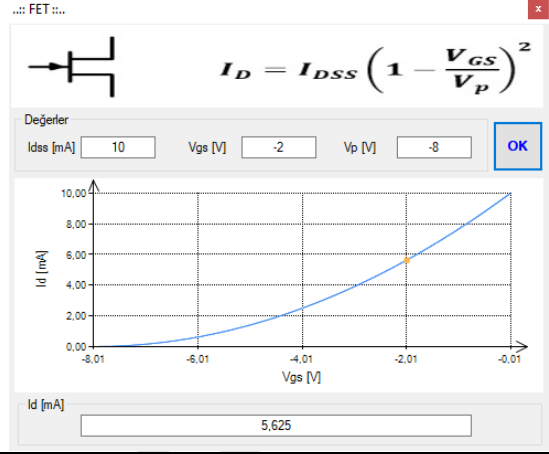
..:: FET ::..

×

$I_D = I_{DSS}\left(1 - \frac{V_{GS}}{V_P}\right)^2$

Değerler

Idss [mA] 10

Vgs [V] -2

Vp [V] -8

OK

10,00
8,00
6,00
4,00
2,00
0,00

Id [mA]

-8,01 -6,01 -4,01 -2,01 -0,01

Vgs [V]

Id [mA]

5,625